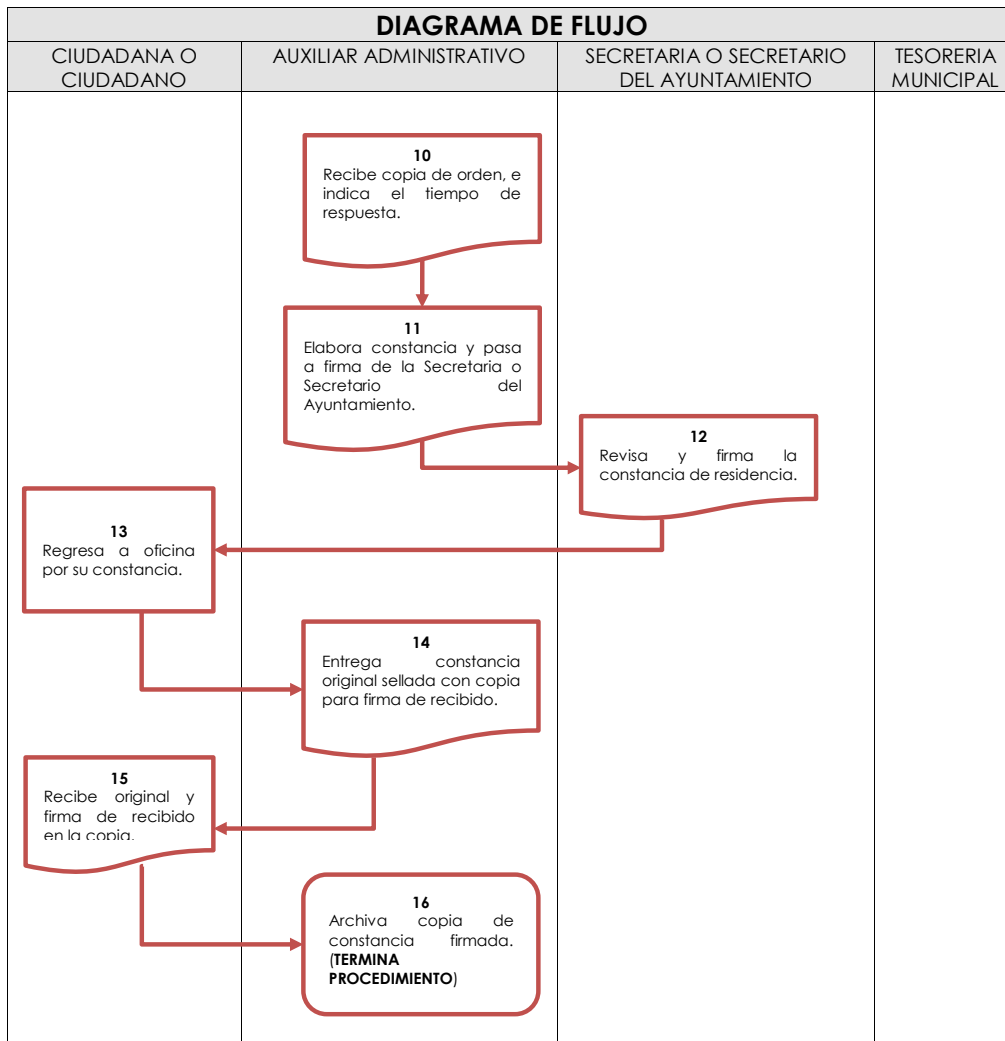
DIAGRAMA DE FLUJO

| CIUDADANA O CIUDADANO | AUXILIAR ADMINISTRATIVO | SECRETARIA O SECRETARIO DEL AYUNTAMIENTO | TESORERIA MUNICIPAL |
|---|---|---|---|

10
Recibe copia de orden, e indica el tiempo de respuesta.

11
Elabora constancia y pasa a firma de la Secretaria o Secretario del Ayuntamiento.

12
Revisa y firma la constancia de residencia.

13
Regresa a oficina por su constancia.

14
Entrega constancia original sellada con copia para firma de recibido.

15
Recibe original y firma de recibido en la copia.

16
Archiva copia de constancia firmada. (TERMINA PROCEDIMIENTO)